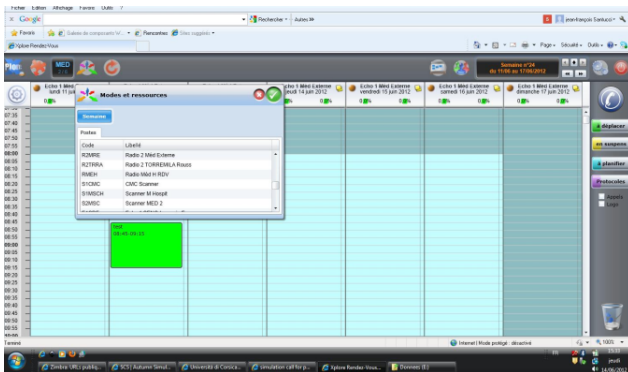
Fichier Edition Affichage Favoris Outils ?

Google

Rechercher · Autres

Jean-françois Santucci

Favoris Galerie de composants W... Rencontres Sites suggérés

Xplore Rendez-Vous

Page · Sécurité · Outils ·

MED

Semaine n°24
du 11/06 au 17/06/2012

Echo 1 Méd Externe lundi 11 juin

Echo 1 Méd Externe jeudi 14 juin 2012

Echo 1 Méd Externe vendredi 15 juin 2012

Echo 1 Méd Externe samedi 16 juin 2012

Echo 1 Méd Externe dimanche 17 juin 2012

0%

Modes et ressources

Semaine

Postes

| Code | Libellé |
|---|---|
| R2MRE | Radio 2 Méd Externe |
| R2TRRA | Radio 2 TORREMILA Rouss |
| RMEH | Radio Méd H RDV |
| S1CMC | CMC Scanner |
| S1MSCH | Scanner M Hospit |
| S2MSC | Scanner MED 2 |

07:35
07:40
07:45
07:50
07:55
08:00
08:05
08:10
08:15
08:20
08:25
08:30
08:35
08:40
08:45
08:50
08:55
09:00
09:05
09:10
09:15
09:20
09:25
09:30
09:35
09:40
09:45
09:50
09:55
10:00

test
08:45-09:15

déplacer

en suspens

planifier

Protocoles

Appels

Logs

Terminé

Internet | Mode protégé : désactivé

100%

Zimbra: URLs publiq... SCS | Autumn Simul... Université di Corsica... simulation call for p... Xplore Rendez-Vous... Données (E:)

FR

15:31

14/06/2012